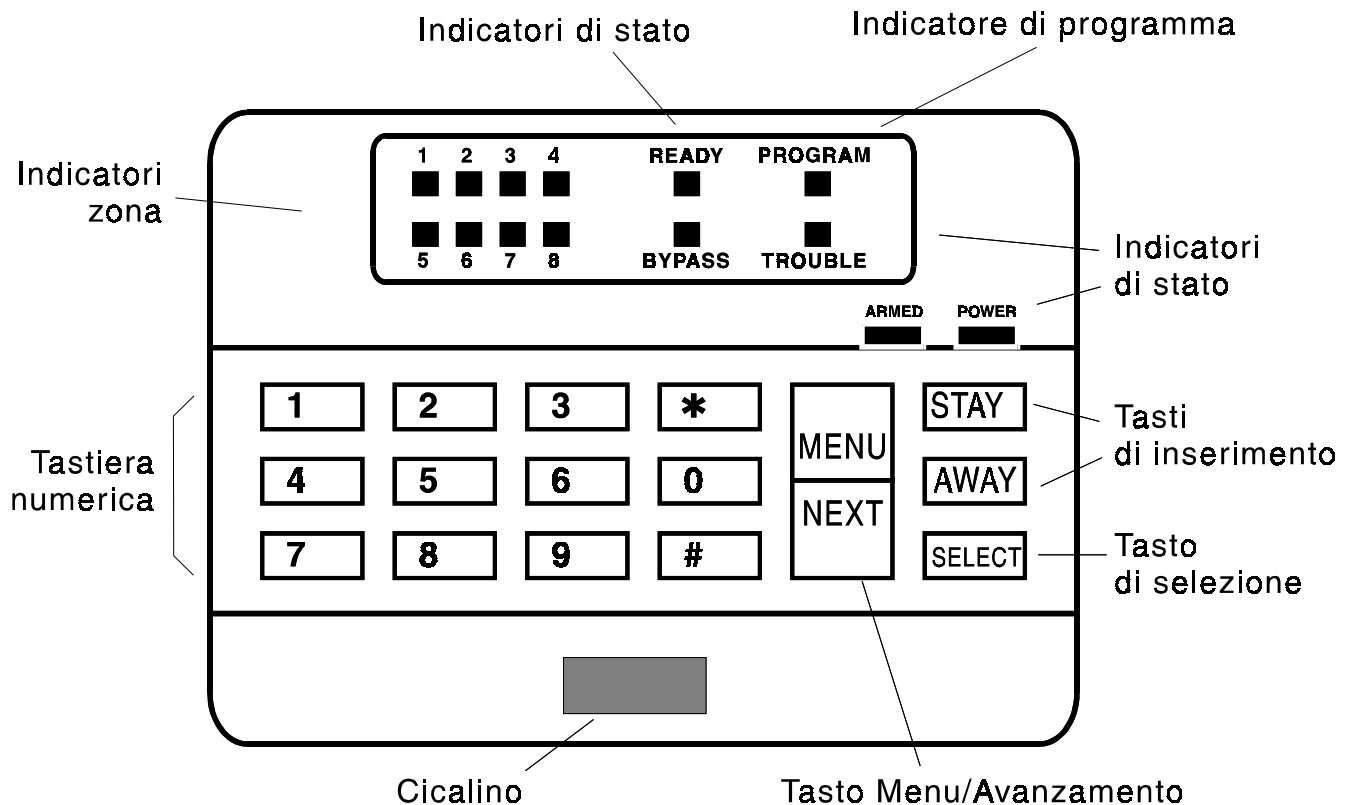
Indicatori di stato

Indicatore di programma

Indicatori zona

1 2 3 4

READY

PROGRAM

5 6 7 8

BYPASS

TROUBLE

Indicatori di stato

ARMED

POWER

1 2 3 *

MENU

STAY

Tasti di inserimento

Tastiera numerica

4 5 6 0

NEXT

AWAY

7 8 9 #

SELECT

Tasto di selezione

Cicalino

Tasto Menu/Avanzamento